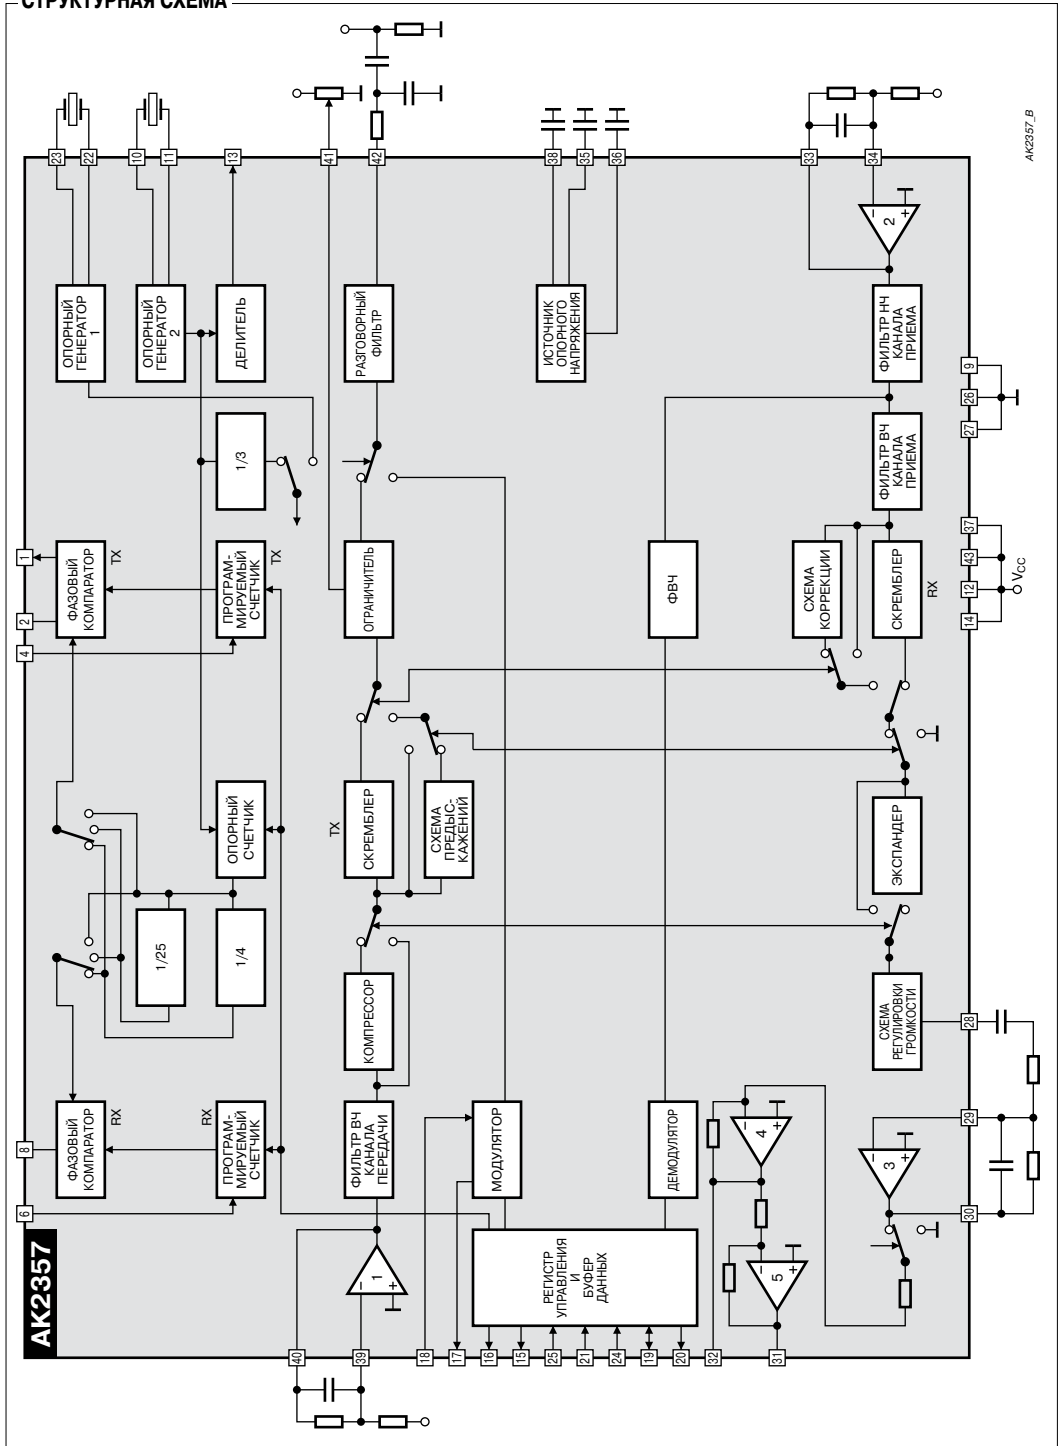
СТРУКТУРНАЯ СХЕМА

AK2357_B

AK2357

23 22 10 11 13 41 42 38 35 36 33 34

ОПОРНЫЙ ГЕНЕРАТОР 1

ОПОРНЫЙ ГЕНЕРАТОР 2

ДЕЛИТЕЛЬ

РАЗГОВОРНЫЙ ФИЛЬТР

ИСТОЧНИК ОПОРНОГО НАПРЯЖЕНИЯ

2

ФИЛЬТР НЧ КАНАЛА ПРИЕМА

9
26
27

1/3

ФИЛЬТР ВЧ КАНАЛА ПРИЕМА

1

ФАЗОВЫЙ КОМПАРАТОР
TX

ПРОГРАММИРУЕМЫЙ СЧЕТЧИК
TX

ОГРАНИЧИТЕЛЬ

ФВЧ

СХЕМА КОРРЕКЦИИ

СКРЕМБЛЕР
RX

37
43
12
14
V$_{CC}$

2
4

ОПОРНЫЙ СЧЕТЧИК

TX
СКРЕМБЛЕР

СХЕМА ПРЕДЫСКАЖЕНИЙ

ЭКСПАНДЕР

1/25

1/4

КОМПРЕССОР

СХЕМА РЕГУЛИРОВКИ ГРОМКОСТИ

28

8

ФАЗОВЫЙ КОМПАРАТОР
RX

ПРОГРАММИРУЕМЫЙ СЧЕТЧИК
RX

ФИЛЬТР ВЧ КАНАЛА ПЕРЕДАЧИ

МОДУЛЯТОР

ДЕМОДУЛЯТОР

4

29

3

6

1

РЕГИСТР УПРАВЛЕНИЯ И БУФЕР ДАННЫХ

5

30

40 39 18 17 16 15 25 21 24 19 20 32 31